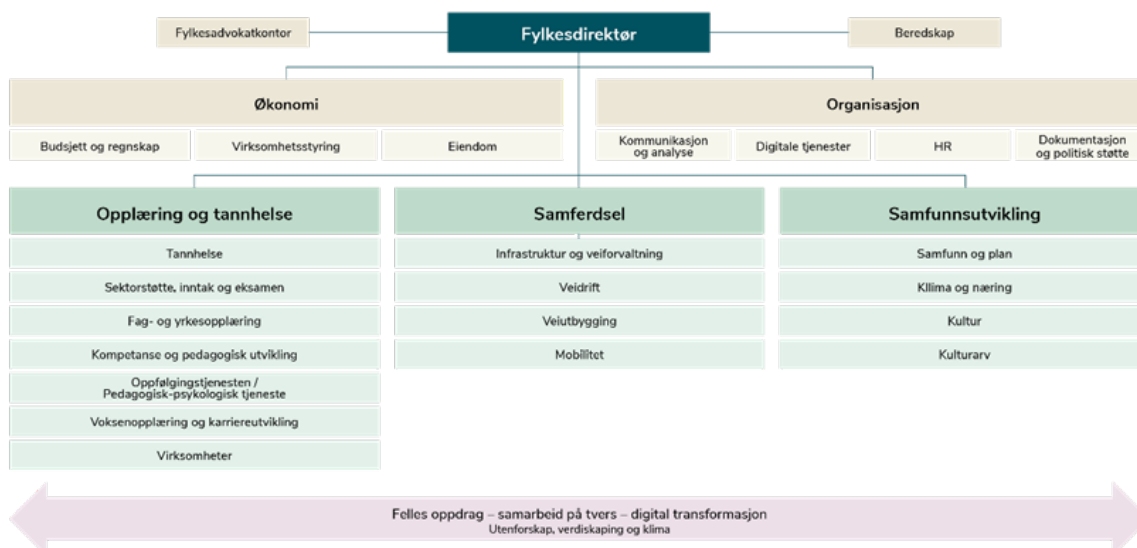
Fylkesadvokatkontor

Fylkesdirektør

Beredskap

Økonomi

Budsjett og regnskap

Virksomhetsstyring

Eiendom

Organisasjon

Kommunikasjon og analyse

Digitale tjenester

HR

Dokumentasjon og politisk støtte

Opplæring og tannhelse

Tannhelse

Sektorstøtte, inntak og eksamen

Fag- og yrkesopplæring

Kompetanse og pedagogisk utvikling

Oppfølgingstjenesten / Pedagogisk-psykologisk tjeneste

Voksenopplæring og karriereutvikling

Virksomheter

Samferdsel

Infrastruktur og veiforvaltning

Veidrift

Veiutbygging

Mobilitet

Samfunnsutvikling

Samfunn og plan

Klima og næring

Kultur

Kulturarv

Felles oppdrag – samarbeid på tvers – digital transformasjon
Utenforskap, verdiskaping og klima